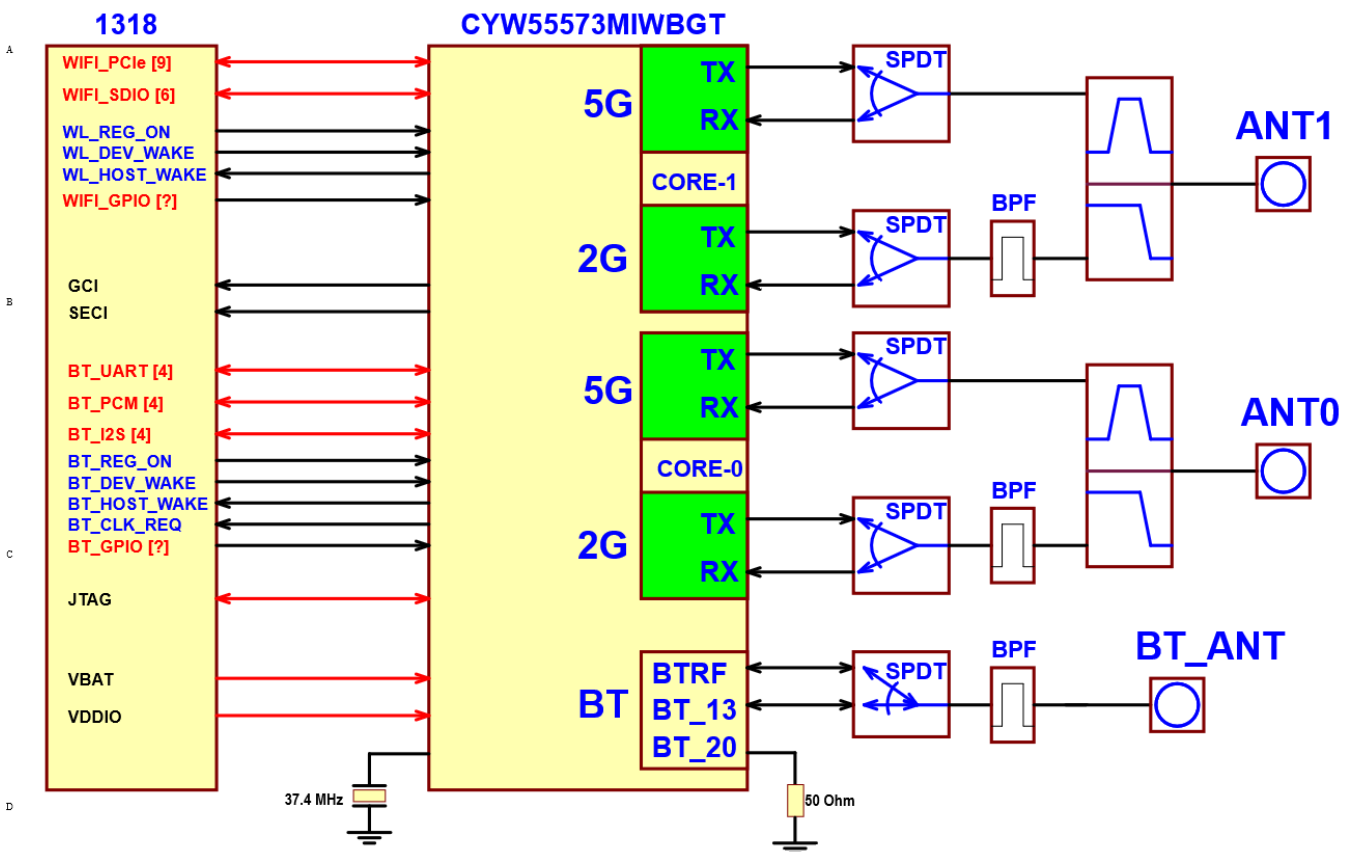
A

B

C

D

1318

WIFI_PCIe [9]
WIFI_SDIO [6]
WL_REG_ON
WL_DEV_WAKE
WL_HOST_WAKE
WIFI_GPIO [?]

GCI
SECI

BT_UART [4]
BT_PCM [4]
BT_I2S [4]
BT_REG_ON
BT_DEV_WAKE
BT_HOST_WAKE
BT_CLK_REQ
BT_GPIO [?]

JTAG

VBAT
VDDIO

CYW55573MIWBGT

5G
TX
RX
CORE-1
2G
TX
RX

5G
TX
RX
CORE-0
2G
TX
RX

BT
BTRF
BT_13
BT_20

37.4 MHz
50 Ohm

SPDT
SPDT
BPF
ANT1

SPDT
SPDT
BPF
ANT0

SPDT
BPF
BT_ANT